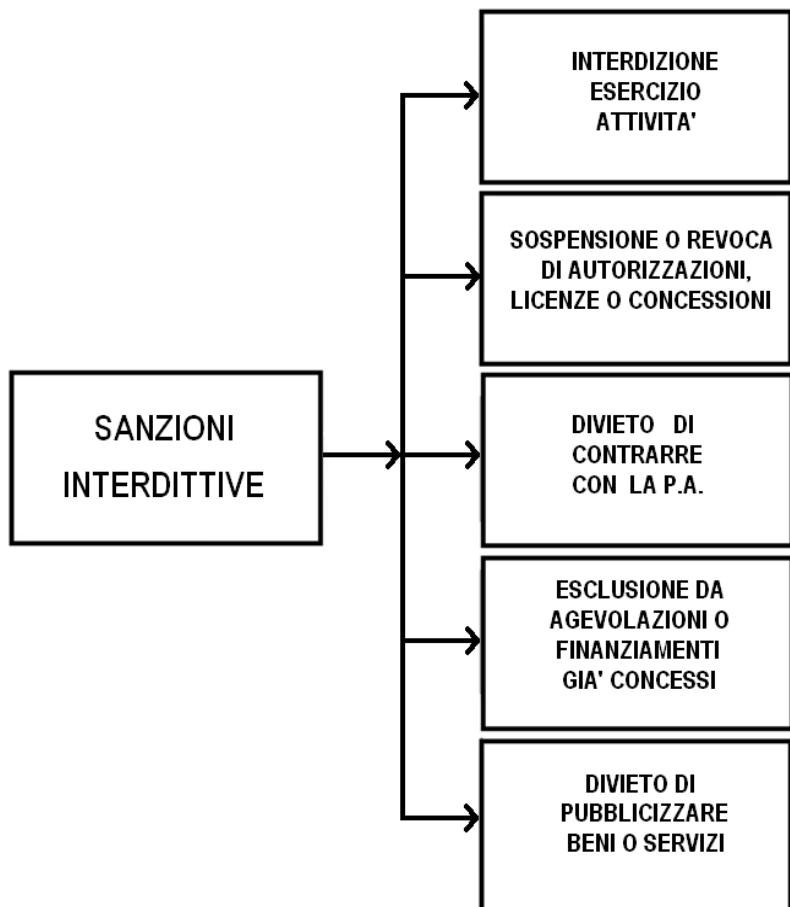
SANZIONI INTERDITTIVE

INTERDIZIONE ESERCIZIO ATTIVITA'

SOSPENSIONE O REVOCA DI AUTORIZZAZIONI, LICENZE O CONCESSIONI

DIVIETO DI CONTRARRE CON LA P.A.

ESCLUSIONE DA AGEVOLAZIONI O FINANZIAMENTI GIA' CONCESSI

DIVIETO DI PUBBLICIZZARE BENI O SERVIZI